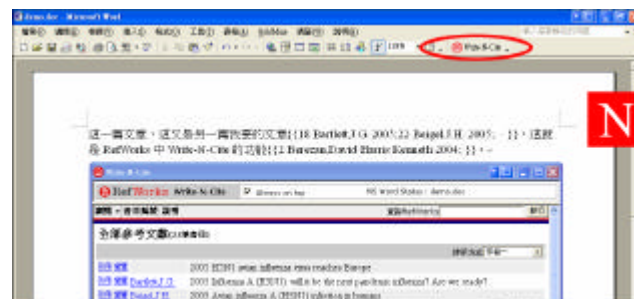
demo.doc - Microsoft Word

Write-N-Cite

這一篇文章，這又是另一篇很重要的文章{{18 Bartlett,J G 2005;22 Beigel,J H 2005; }}，這就是 RefWorks 中 Write-N-Cite 的功能{{2 Berezan,David Harris Kenneth 2004; }}。

N

Write-N-Cite

RefWorks Write-N-Cite

Always on top

MS Word Status: demo.doc

全部參考文獻

2005 H5N1 avian influenza virus reaches Europe

2005 Influenza A (H5N1): will it be the next pandemic influenza? Are we ready?

2005 Avian influenza A (H5N1) infection in humans